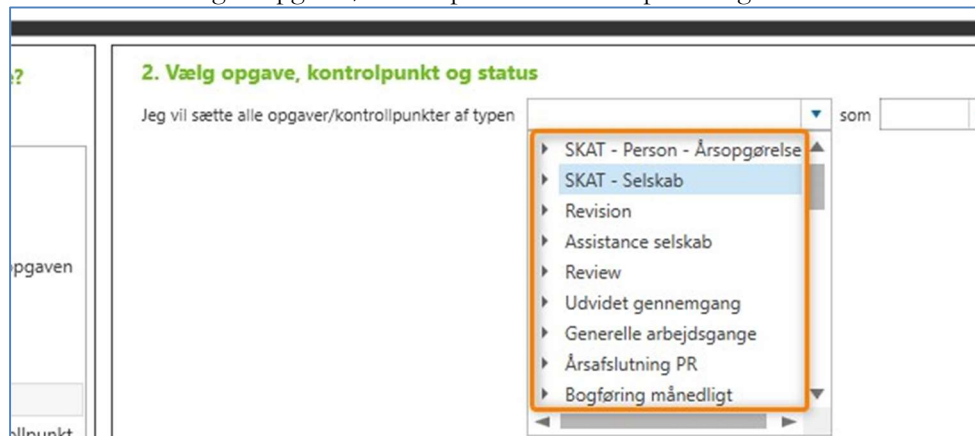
e?

ppgaven

ollpunkt

2. Vælg opgave, kontrolpunkt og status

Jeg vil sætte alle opgaver/kontrollpunkter af typen

som

SKAT - Person - Årsopgørelse
SKAT - Selskab
Revision
Assistance selskab
Review
Udvidet gennemgang
Generelle arbejdsgange
Årsafslutning PR
Bogføring månedligt